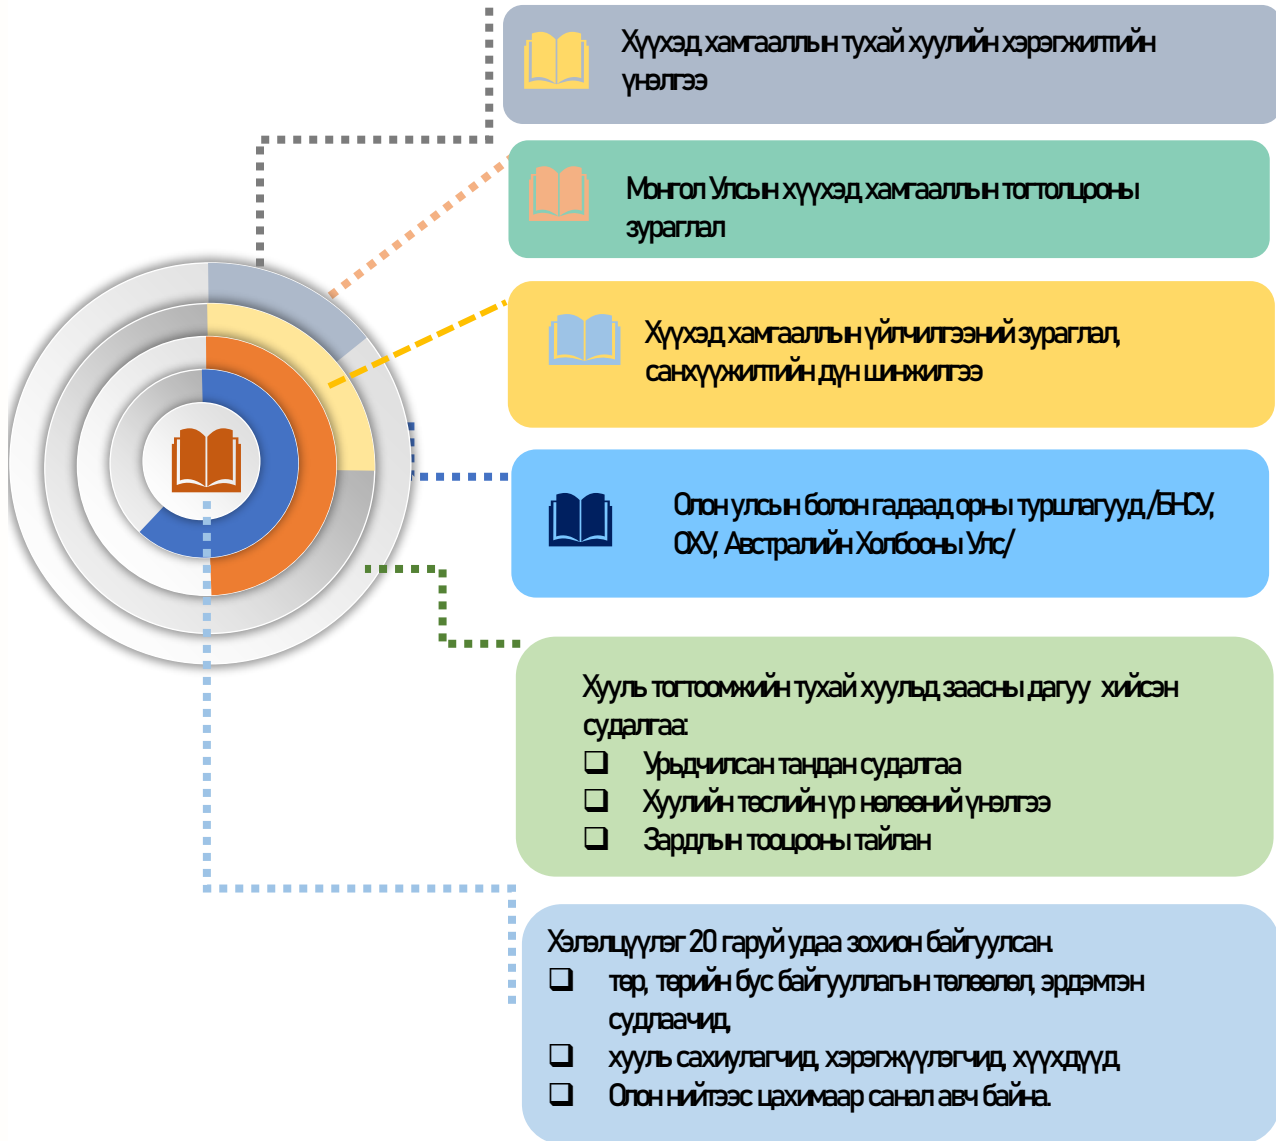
Хүүхэд хамгааллын тухай хуулийн хэрэгжилтийн үнэлгээ

Монгол Улсын хүүхэд хамгааллын тогтолцооны зураглал

Хүүхэд хамгааллын үйлчилгээний зураглал, санхүүжилтийн дүн шинжилгээ

Олон улсын болон гадаад орны туршлагууд /БНСУ, ОХУ, Австралийн Холбооны Улс/

Хууль тогтоомжийн тухай хуульд заасны дагуу хийсэн судалгаа:
❑ Урьдчилсан тандан судалгаа
❑ Хуулийн төслийн үр нөлөөний үнэлгээ
❑ Зардлын тооцооны тайлан

Хэлэлцүүлэг 20 гаруй удаа зохион байгуулсан.
❑ төр, төрийн бус байгууллагын төлөөлөл, эрдэмтэн судлаачид,
❑ хууль сахиулагчид, хэрэгжүүлэгчид, хүүхдүүд,
❑ Олон нийтээс цахимаар санал авч байна.